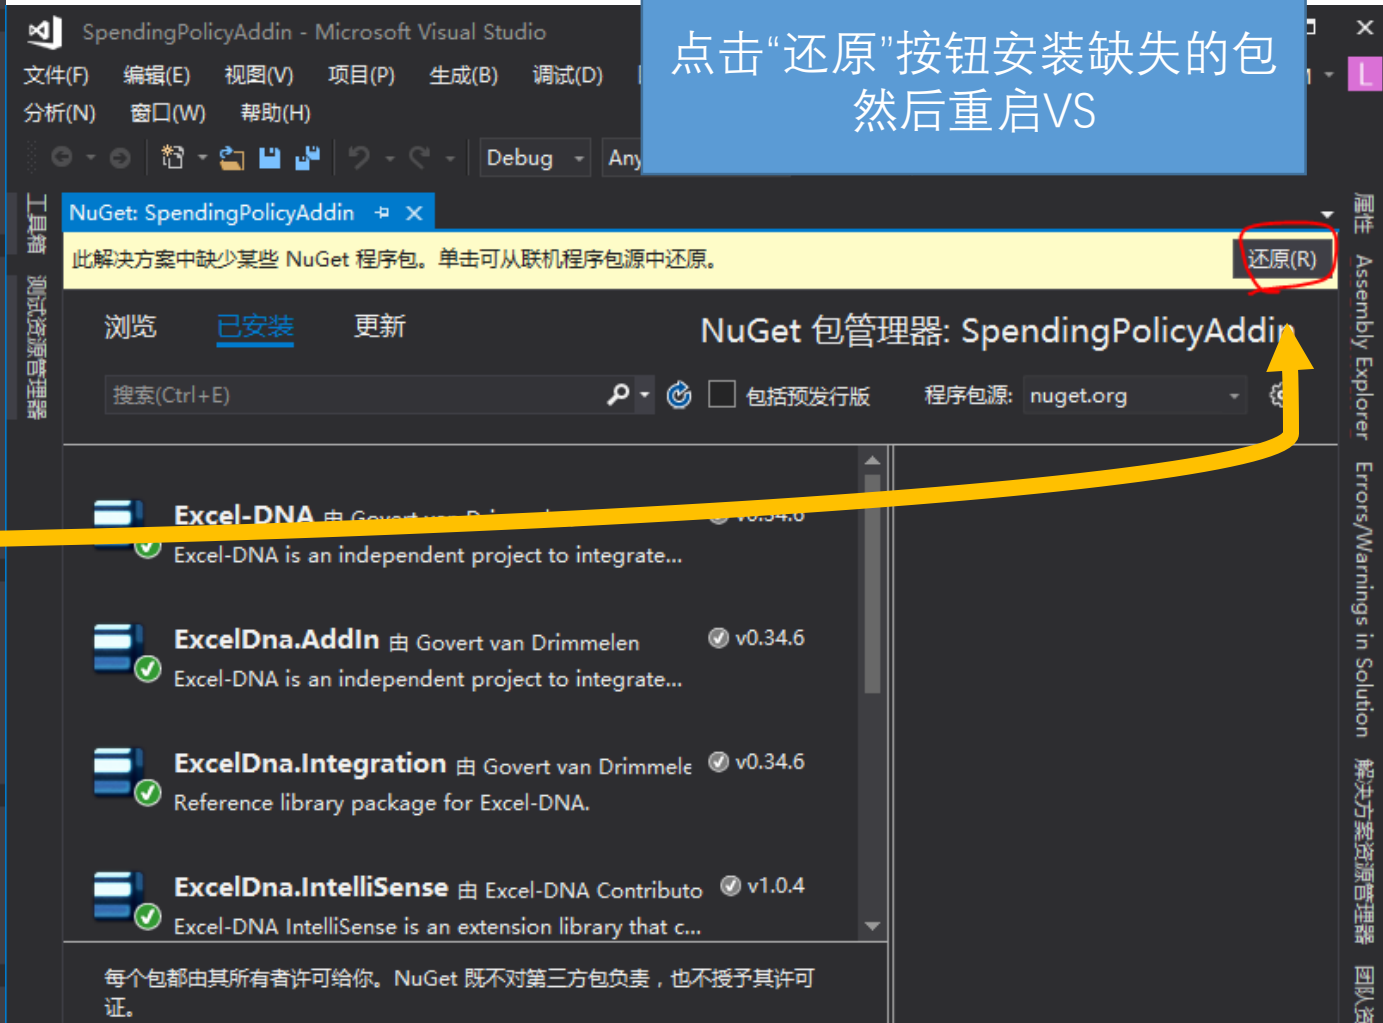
SpendingPolicyAddin - Microsoft Visual Studio

点击“还原”按钮安装缺失的包然后重启VS

文件(F) 编辑(E) 视图(V) 项目(P) 生成(B) 调试(D)

分析(N) 窗口(W) 帮助(H)

Debug Any

工具箱 测试资源管理器

NuGet: SpendingPolicyAddin

此解决方案中缺少某些 NuGet 程序包。单击可从联机程序包源中还原。

还原(R)

浏览 已安装 更新

NuGet 包管理器: SpendingPolicyAddin

搜索(Ctrl+E)

包括预发行版

程序包源: nuget.org

Excel-DNA 由 Govert van Dri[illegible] v0.34.6
Excel-DNA is an independent project to integrate...

ExcelDna.AddIn 由 Govert van Drimmelen v0.34.6
Excel-DNA is an independent project to integrate...

ExcelDna.Integration 由 Govert van Drimmele v0.34.6
Reference library package for Excel-DNA.

ExcelDna.IntelliSense 由 Excel-DNA Contributo v1.0.4
Excel-DNA IntelliSense is an extension library that c...

每个包都由其所有者许可给你。NuGet 既不对第三方包负责，也不授予其许可证。

属性 Assembly Explorer Errors/Warnings in Solution 解决方案资源管理器 团队资